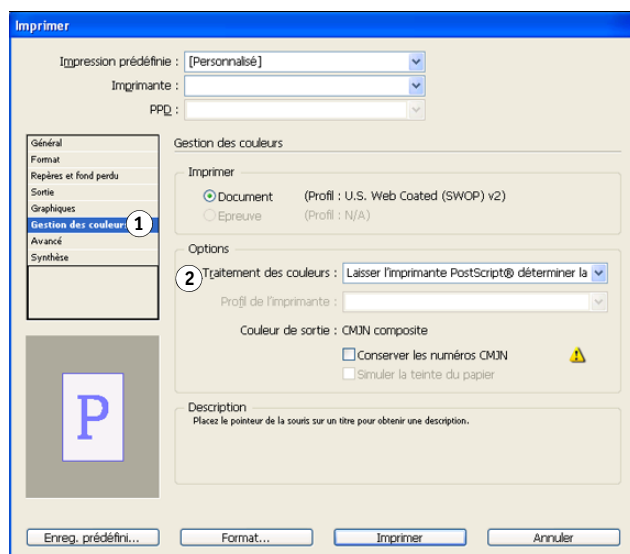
Imprimer

Impression prédéfinie : [Personnalisé]

Imprimante :

PPD :

Général
Format
Repères et fond perdu
Sortie
Graphiques
Gestion des couleurs
Avancé
Synthèse

1

P

Gestion des couleurs

Imprimer

Document (Profil : U.S. Web Coated (SWOP) v2)

Epreuve (Profil : N/A)

Options

2

Traitement des couleurs : Laisser l'imprimante PostScript® déterminer la

Profil de l'imprimante :

Couleur de sortie : CMJN composite

Conserver les numéros CMJN

Simuler la teinte du papier

Description

Placez le pointeur de la souris sur un titre pour obtenir une description.

Enreg. prédéfini...

Format...

Imprimer

Annuler